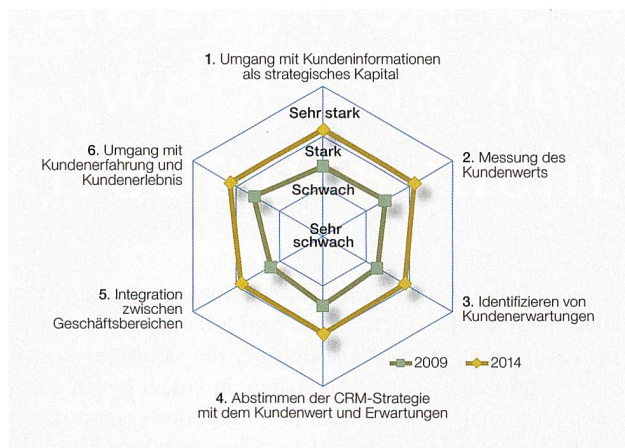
1. Umgang mit Kundeninformationen als strategisches Kapital

Sehr stark

Stark

Schwach

Sehr schwach

6. Umgang mit Kundenerfahrung und Kundenerlebnis

2. Messung des Kundenwerts

5. Integration zwischen Geschäftsbereichen

3. Identifizieren von Kundenerwartungen

2009

2014

4. Abstimmen der CRM-Strategie mit dem Kundenwert und Erwartungen